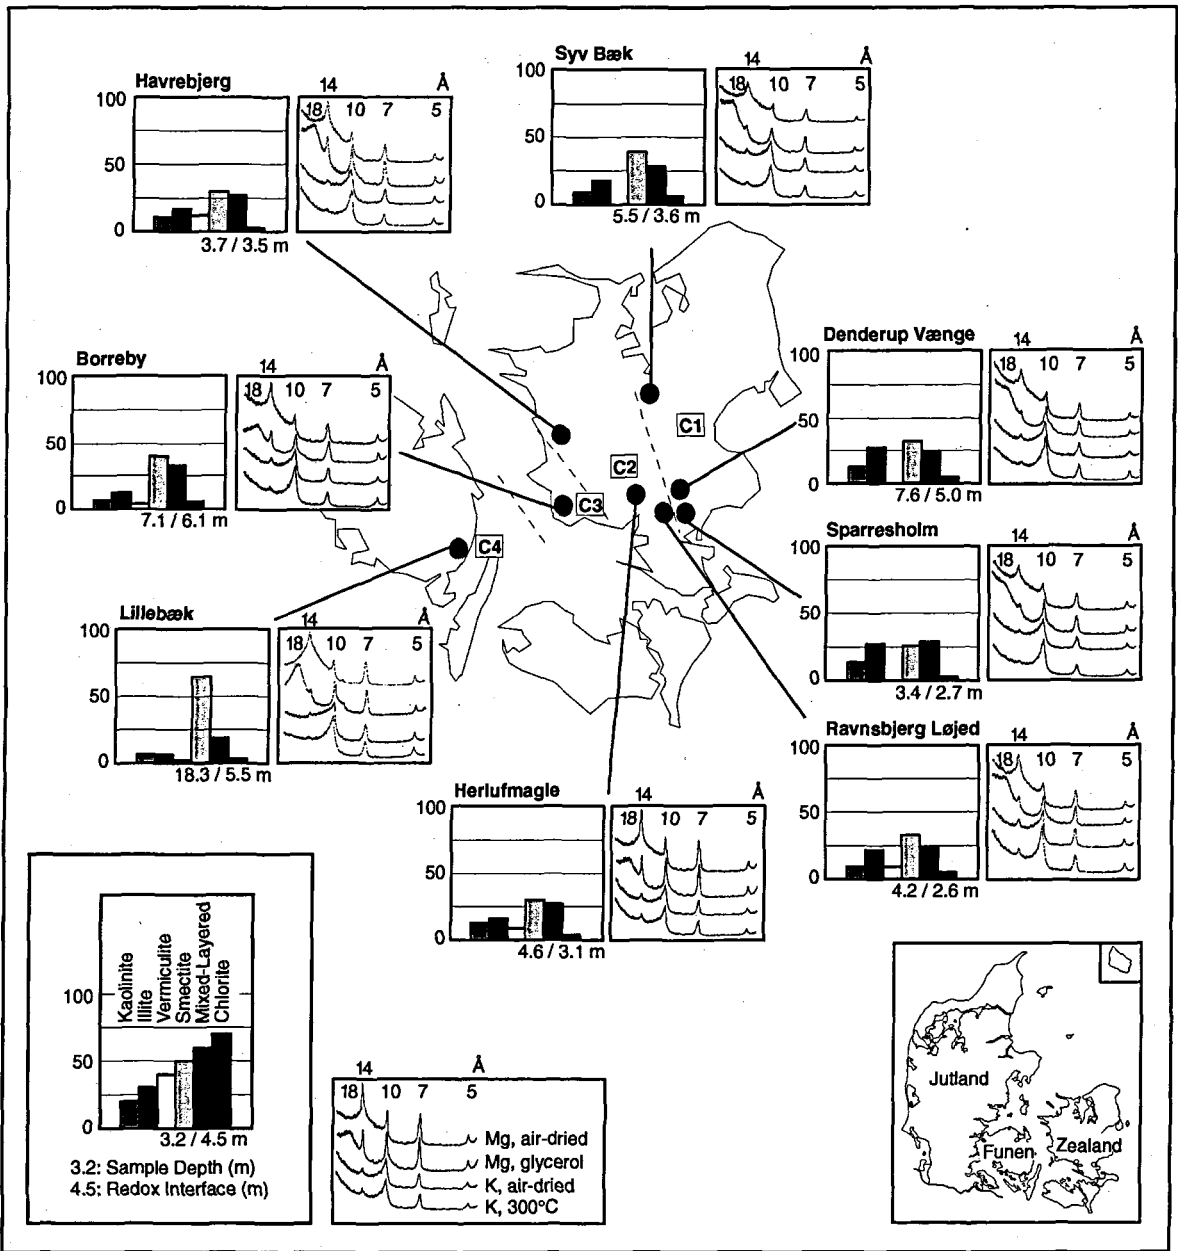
Syv Bæk
100
50
0
5.5 / 3.6 m
14 Å
18 10 7 5

Havrebjerg
100
50
0
3.7 / 3.5 m
14 Å
18 10 7 5

Denderup Vænge
100
50
0
7.6 / 5.0 m
14 Å
18 10 7 5

Borreby
100
50
0
7.1 / 6.1 m
14 Å
18 10 7 5

C1
C2
C3
C4

Sparresholm
100
50
0
3.4 / 2.7 m
14 Å
18 10 7 5

Lillebæk
100
50
0
18.3 / 5.5 m
14 Å
18 10 7 5

Ravnsbjerg Løjed
100
50
0
4.2 / 2.6 m
14 Å
18 10 7 5

Herlufmagle
100
50
0
4.6 / 3.1 m
14 Å
18 10 7 5

Kaolinite
Illite
Vermiculite
Smectite
Mixed-Layered
Chlorite
100
50
0
3.2 / 4.5 m
3.2: Sample Depth (m)
4.5: Redox Interface (m)

14 Å
18 10 7 5
Mg, air-dried
Mg, glycerol
K, air-dried
K, 300°C

Jutland
Funen
Zealand